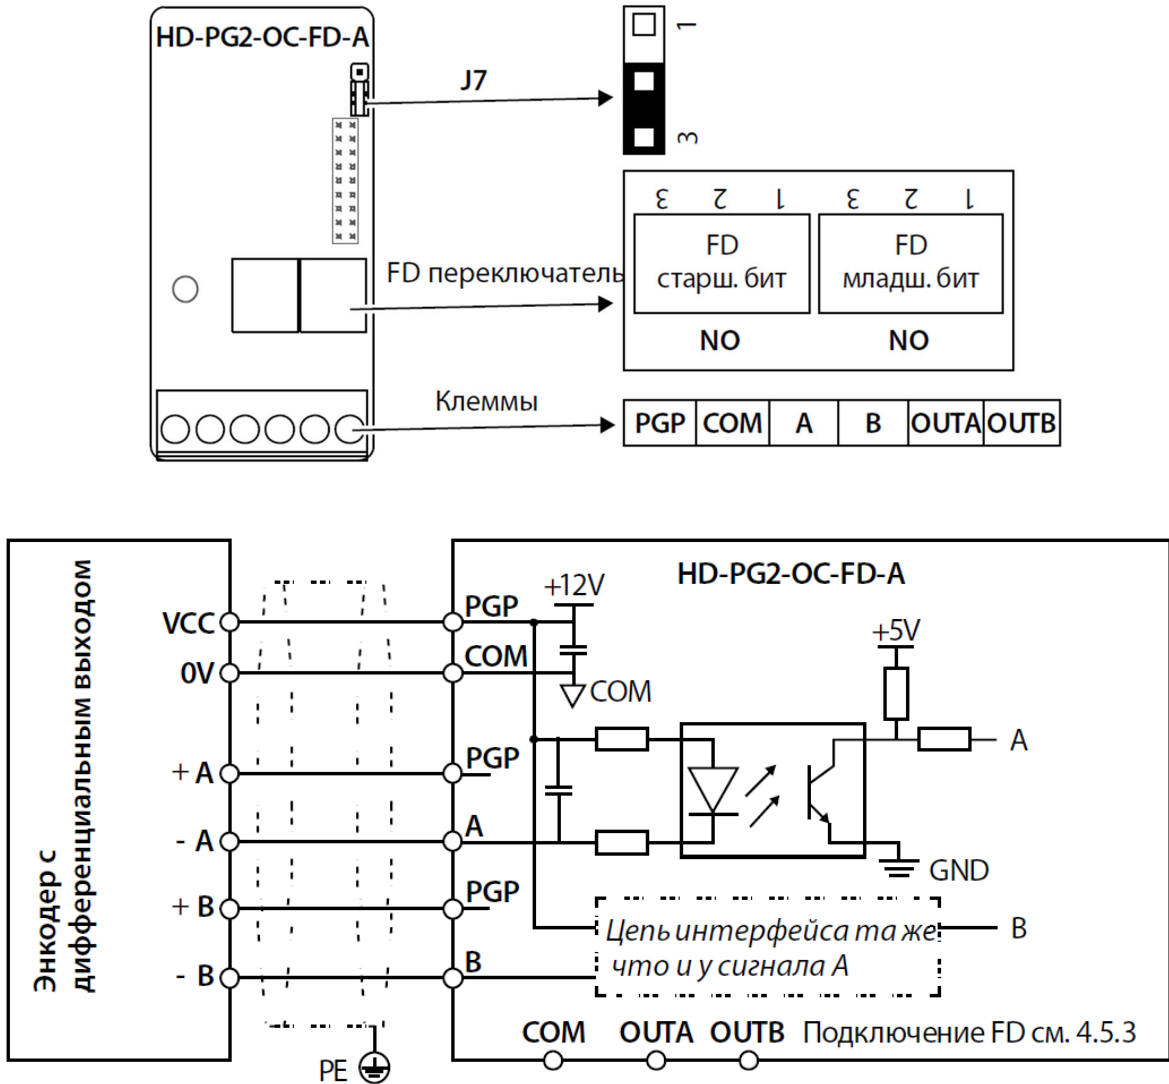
HD-PG2-OC-FD-A

J7

1

3

FD переключатель

3 2 1 3 2 1

FD старш. бит

FD младш. бит

NO NO

Клеммы

| PGP | COM | A | B | OUTA | OUTB |
|---|---|---|---|---|---|

Энкодер с дифференциальным выходом

VCC

0V

+ A

- A

+ B

- B

PGP

COM

PGP

A

PGP

B

+12V

COM

HD-PG2-OC-FD-A

+5V

A

GND

Цепь интерфейса та же что и у сигнала A

B

COM OUTA OUTB Подключение FD см. 4.5.3

PE